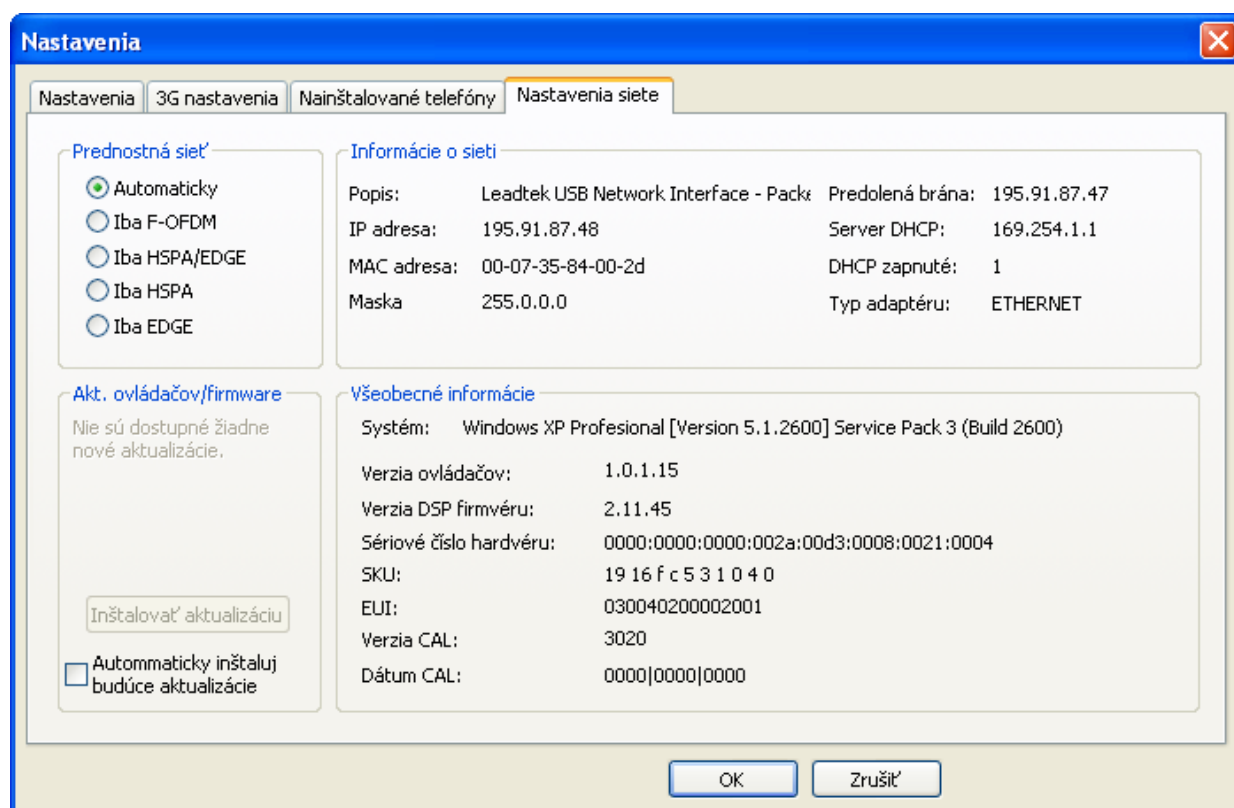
Nastavenia

Nastavenia | 3G nastavenia | Nainštalované telefóny | Nastavenia siete

Prednostná sieť
Automaticky
Iba F-OFDM
Iba HSPA/EDGE
Iba HSPA
Iba EDGE

Informácie o sieti
Popis: Leadtek USB Network Interface - Packe
IP adresa: 195.91.87.48
MAC adresa: 00-07-35-84-00-2d
Maska 255.0.0.0
Predolená brána: 195.91.87.47
Server DHCP: 169.254.1.1
DHCP zapnuté: 1
Typ adaptéru: ETHERNET

Akt. ovládačov/firmware
Nie sú dostupné žiadne nové aktualizácie.
Inštalovať aktualizáciu
Autommaticky inštaluj budúce aktualizácie

Všeobecné informácie
Systém: Windows XP Profesional [Version 5.1.2600] Service Pack 3 (Build 2600)
Verzia ovládačov: 1.0.1.15
Verzia DSP firmvéru: 2.11.45
Sériové číslo hardvéru: 0000:0000:0000:002a:00d3:0008:0021:0004
SKU: 19 16 f c 5 3 1 0 4 0
EUI: 030040200002001
Verzia CAL: 3020
Dátum CAL: 0000|0000|0000

OK
Zrušiť